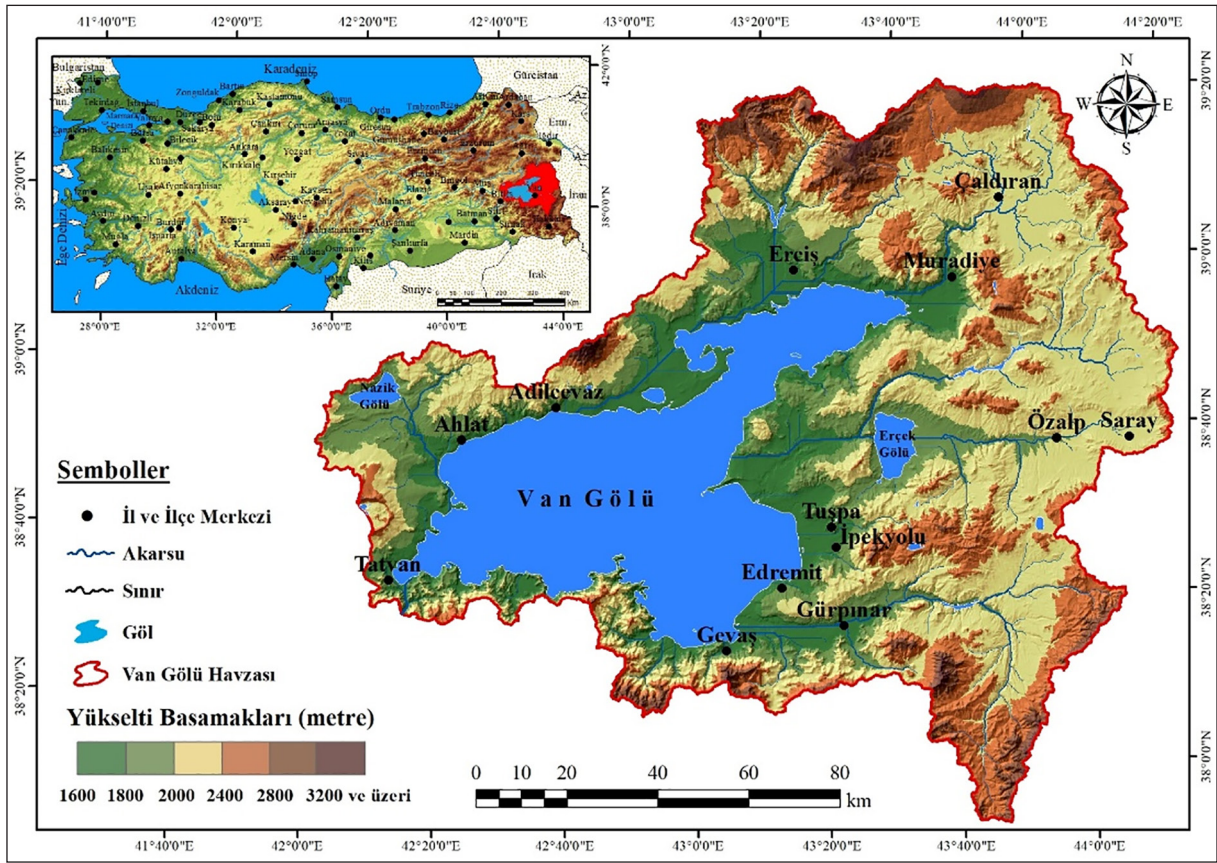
41°40'0"E 42°0'0"E 42°20'0"E 42°40'0"E 43°0'0"E 43°20'0"E 43°40'0"E 44°0'0"E 44°20'0"E

N
W E
S

39°20'0"N
39°0'0"N
38°40'0"N
38°20'0"N

Karadeniz
Bulgaristan
Gürcistan
Yun.
Ege Denizi
Akdeniz
Suriye
Irak
İran
Sinop
Zonguldak
Bartın
Kastamonu
Samsun
Ordu
Trabzon
Rize
İstanbul
Tekirdağ
Edirne
Kırklareli
Çanakkale
Balıkesir
Bursa
Kütahya
Bilecik
Düzce
Karabük
Çankırı
Çorum
Amasya
Tokat
Giresun
Ankara
Kırıkkale
Yozgat
Sivas
Kırşehir
Kayseri
Afyonkarahisar
Uşak
Aksaray
Niğde
Konya
Karaman
Isparta
Burdur
Denizli
Aydın
İzmir
Manisa
Malatya
Adıyaman
Şanlıurfa
Mardin
Batman
Kahramanmaraş
Osmaniye
Adana
Mersin
Hatay
Kilis
Iğdır
Ermeni
Azer
0 50 100 200 300 400 km
28°0'0"E 32°0'0"E 36°0'0"E 40°0'0"E 44°0'0"E
42°0'0"N
38°0'0"N

Çaldıran
Erciş
Muradiye
Nazik Gölü
Adilcevaz
Ahlat
Özalp
Saray
Erçek Gölü
Van Gölü
Tuşpa
İpekyolu
Tatvan
Edremit
Gürpınar
Gevaş

Semboller
İl ve İlçe Merkezi
Akarsu
Sınır
Göl
Van Gölü Havzası

Yükselti Basamakları (metre)
1600 1800 2000 2400 2800 3200 ve üzeri

0 10 20 40 60 80
km

41°40'0"E 42°0'0"E 42°20'0"E 42°40'0"E 43°0'0"E 43°20'0"E 43°40'0"E 44°0'0"E

39°20'0"N
39°0'0"N
38°40'0"N
38°20'0"N
38°0'0"N